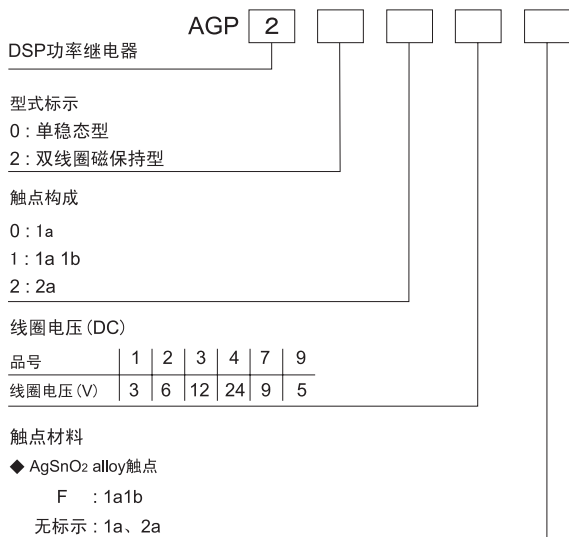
AGP 2

DSP功率继电器

型式标示
0：单稳态型
2：双线圈磁保持型

触点构成
0：1a
1：1a 1b
2：2a

线圈电压（DC）

| 品号 | 1 | 2 | 3 | 4 | 7 | 9 |
|---|---|---|---|---|---|---|
| 线圈电压（V） | 3 | 6 | 12 | 24 | 9 | 5 |

触点材料
◆ $AgSnO_2$ alloy触点
F ：1a1b
无标示：1a、2a